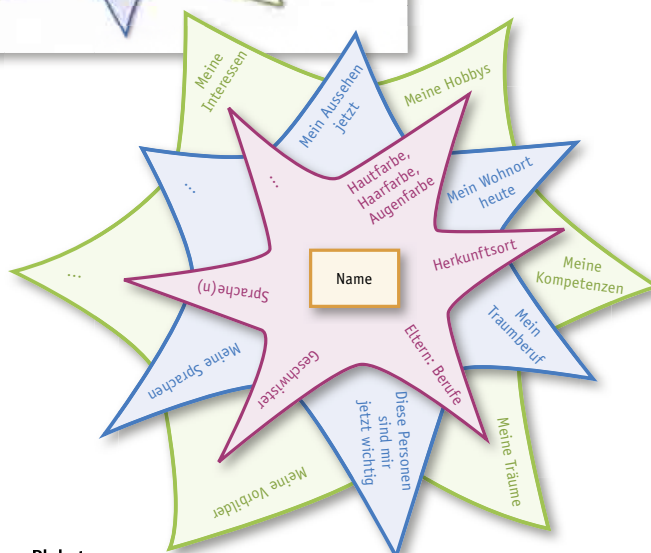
Meine Interessen

Meine Hobbys

Mein Aussehen jetzt

Mein Wohnort heute

Meine Kompetenzen

Mein Traumberuf

Meine Träume

Diese Personen sind mir jetzt wichtig

Meine Vorbilder

Meine Sprachen

...

...

...

Hautfarbe, Haarfarbe, Augenfarbe

Herkunftsort

Eltern: Berufe

Geschwister

Sprache(n)

Name

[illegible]